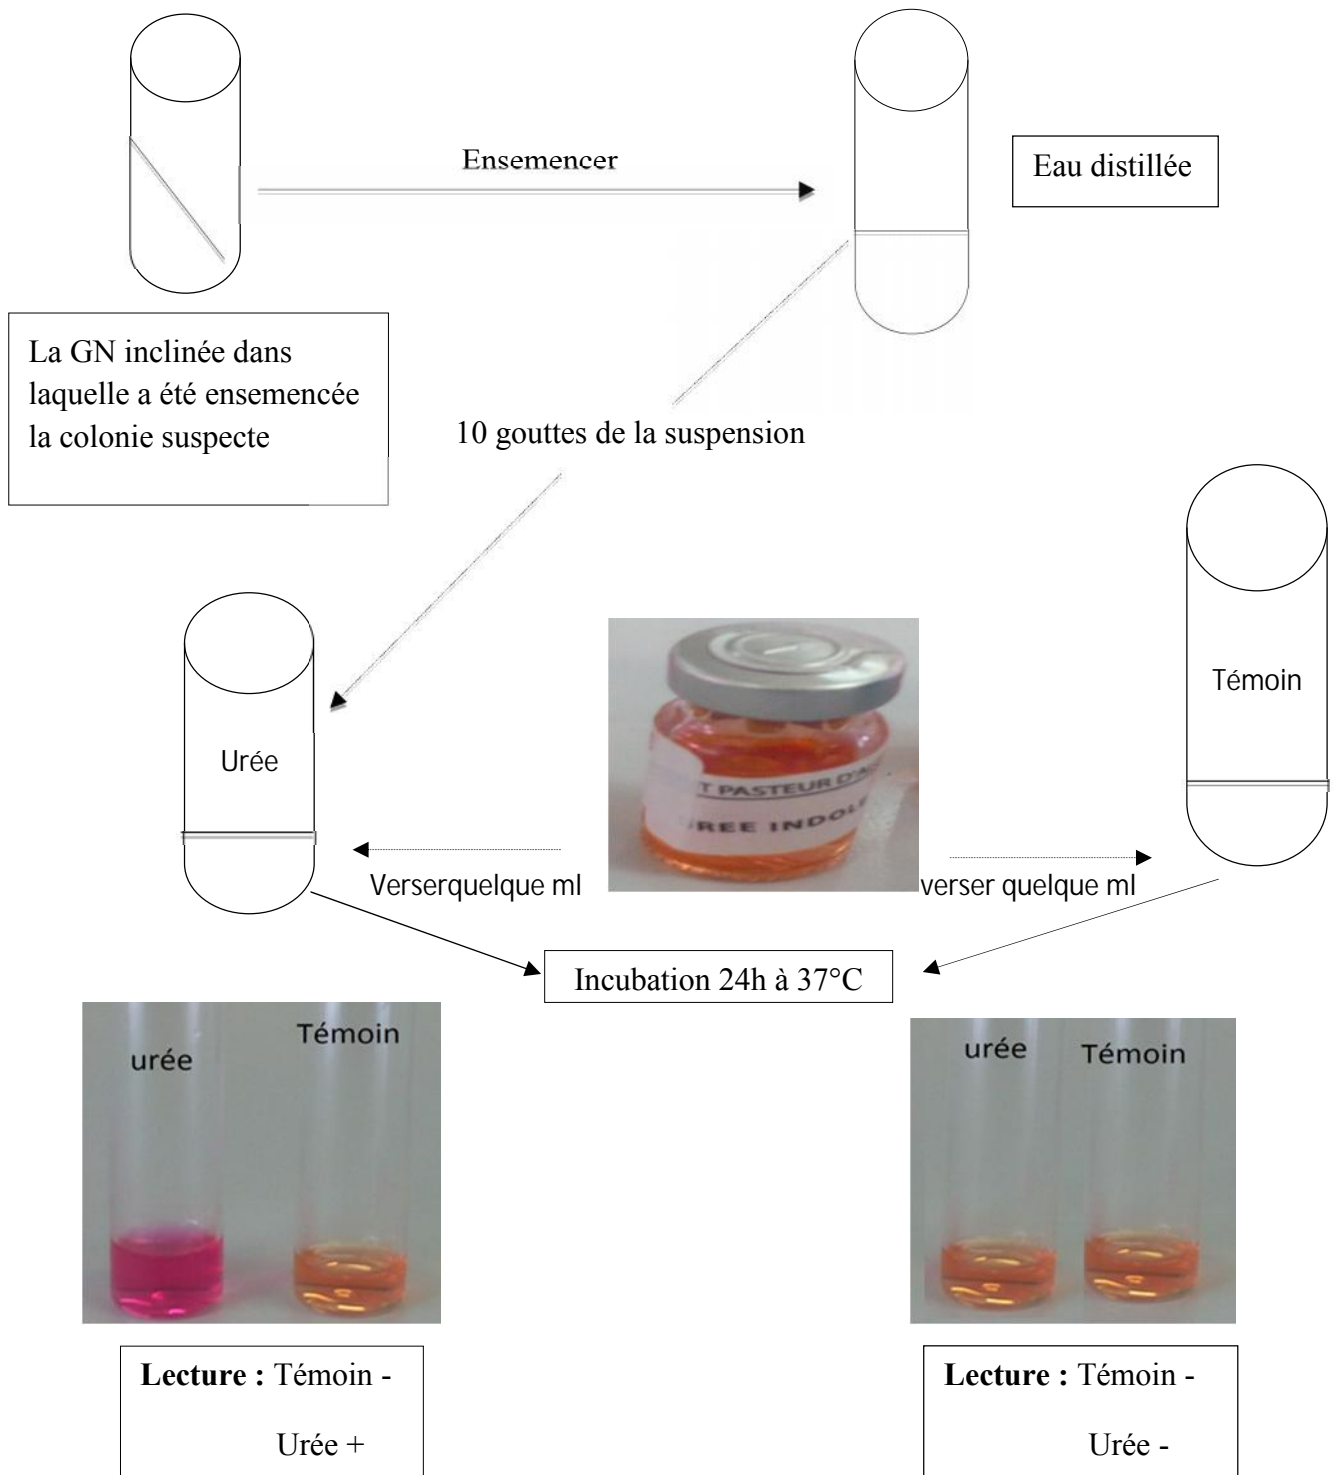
Ensemencer

Eau distillée

La GN inclinée dans laquelle a été ensemencée la colonie suspecte

10 gouttes de la suspension

Urée

T PASTEUR D'A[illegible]

UREE INDOL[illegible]

Témoin

Verserquelque ml

verser quelque ml

Incubation 24h à 37°C

urée

Témoin

urée

Témoin

**Lecture :** Témoin -

Urée +

**Lecture :** Témoin -

Urée -